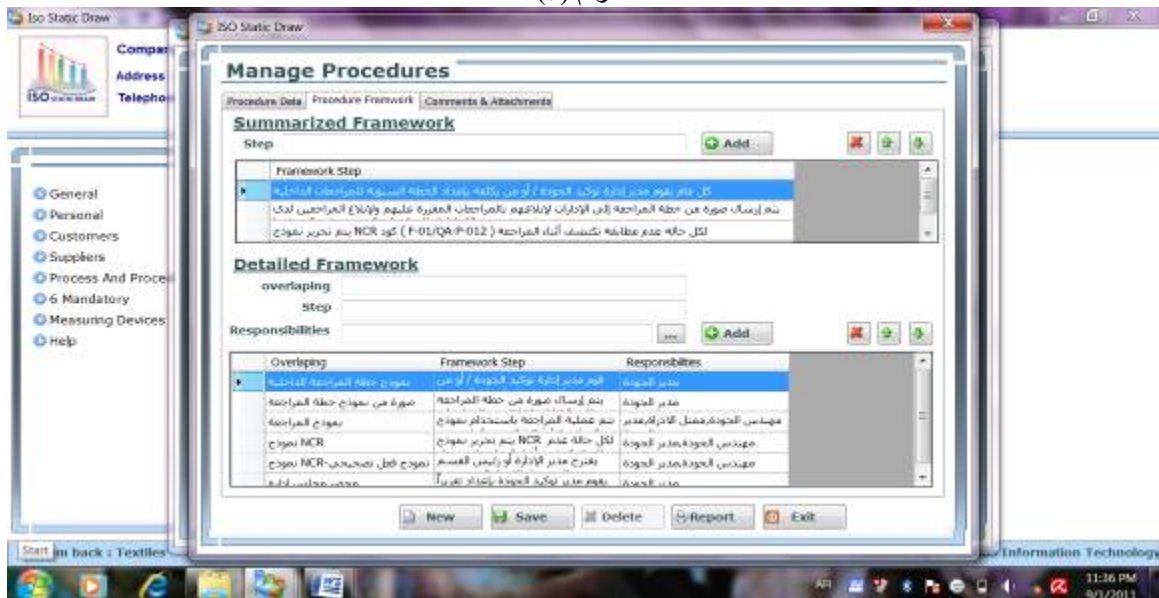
Iso Static Draw

Compa
Address
Telepho

ISO

General
Personal
Customers
Suppliers
Process And Proce
6 Mandatory
Measuring Devices
Help

Start im back : Textiles

Information Technolog

ISO Static Draw

Manage Procedures

Procedure Data | Procedure Framwork | Comments & Attachments

Summarized Framework

Step

Add

| Framework Step |
|---|
| كل عام يقوم مدير إدارة توكيد الجودة / أو من يكلفه بإعداد الخطة السنوية للمراجعات الداخلية |
| يتم إرسال صورة من خطة المراجعة إلى الإدارات لإبلاغهم بالمراجعات المقررة عليهم وإبلاغ المراجعين لدى |
| لكل حالة عدم مطابقة تكتشف أثناء المراجعة ( F-01/QA/P-012 ) كود NCR يتم تحرير نموذج |

Detailed Framework

overlaping

Step

Responsibilities

...

Add

| Overlaping | Framework Step | Responsibilities |
|---|---|---|
| نموذج خطة المراجعة الداخلية | قوم مدير إدارة توكيد الجودة / أو من | مدير الجودة |
| صورة من نموذج خطة المراجعة | يتم إرسال صورة من خطة المراجعة | مدير الجودة |
| نموذج المراجعة | تتم عملية المراجعة باستخدام نموذج | مهندس الجودة،ممثل الادارة،مدير |
| NCR نموذج | لكل حالة عدم NCR يتم تحرير نموذج | مهندس الجودة،مدير الجودة |
| نموذج فعل تصحيحي-NCR نموذج | يقترح مدير الإدارة أو رئيس القسم | مهندس الجودة،مدير الجودة |
| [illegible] | يقوم مدير توكيد الجودة بإعداد تقريراً | مدير الجودة |

New | Save | Delete | Report | Exit

11:36 PM
9/1/2011